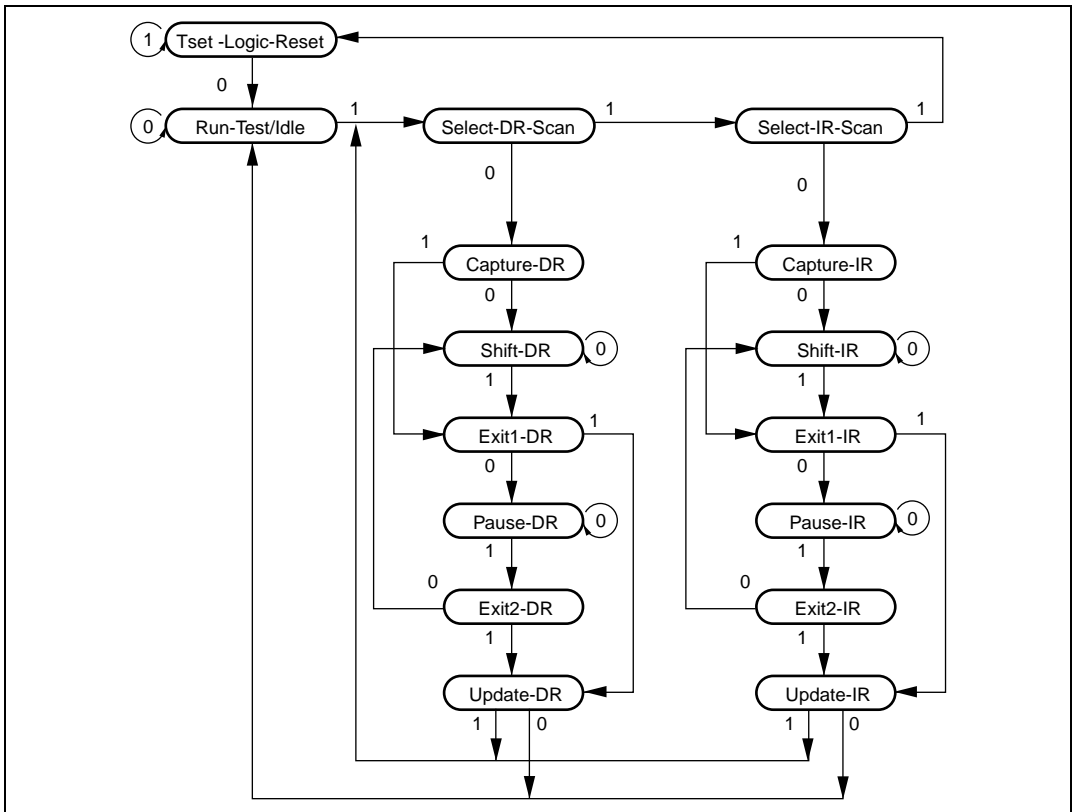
1 Tset -Logic-Reset

0

0 Run-Test/Idle 1 Select-DR-Scan 1 Select-IR-Scan 1

0 0

1 Capture-DR 1 Capture-IR

0 0

Shift-DR 0 Shift-IR 0

1 1

Exit1-DR 1 Exit1-IR 1

0 0

Pause-DR 0 Pause-IR 0

1 1

0 Exit2-DR 0 Exit2-IR

1 1

Update-DR Update-IR

1 0 1 0